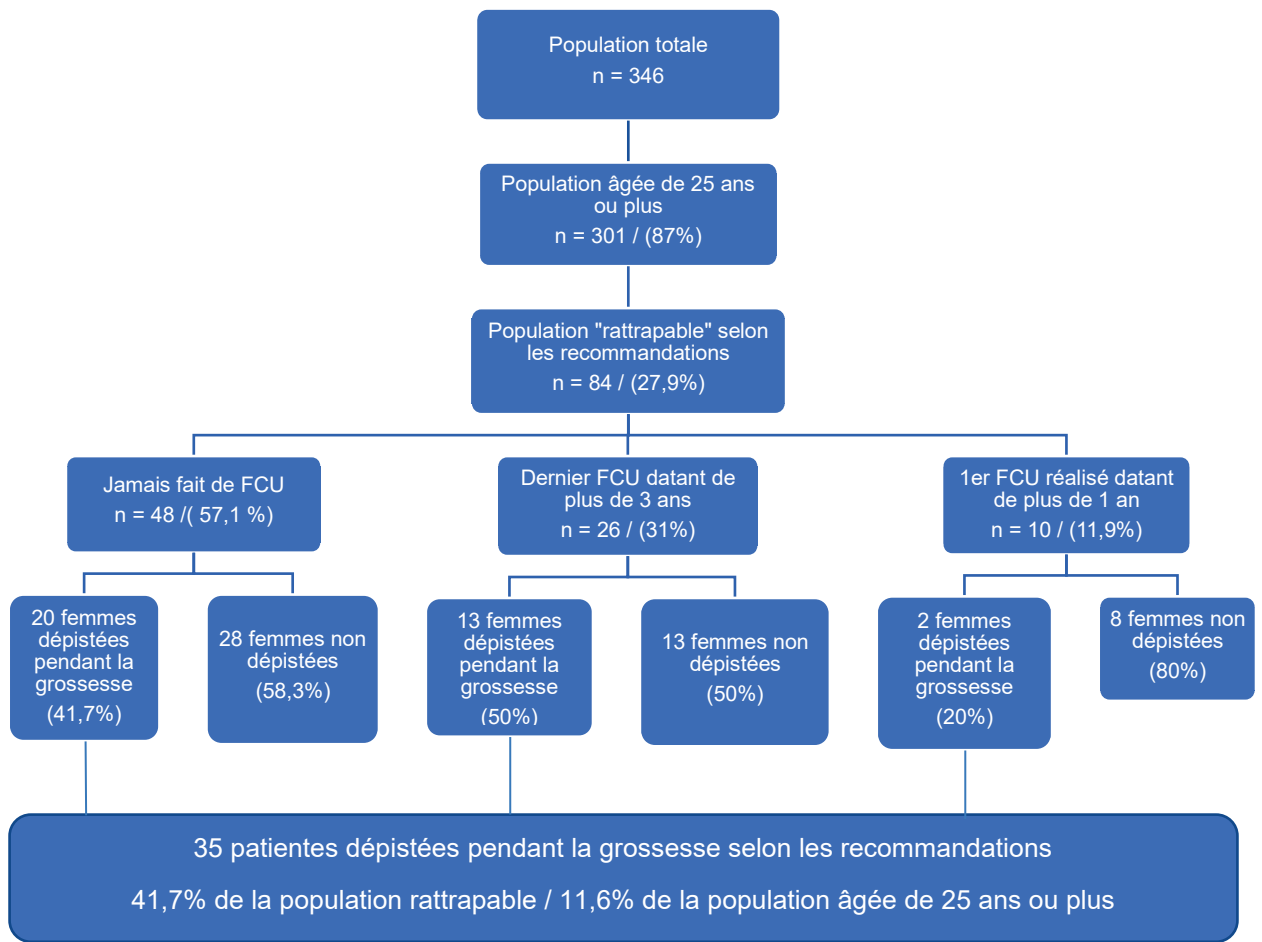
Population totale
n = 346

Population âgée de 25 ans ou plus
n = 301 / (87%)

Population "rattrapable" selon les recommandations
n = 84 / (27,9%)

Jamais fait de FCU
n = 48 /( 57,1 %)

Dernier FCU datant de plus de 3 ans
n = 26 / (31%)

1er FCU réalisé datant de plus de 1 an
n = 10 / (11,9%)

20 femmes dépistées pendant la grossesse
(41,7%)

28 femmes non dépistées
(58,3%)

13 femmes dépistées pendant la grossesse
(50%)

13 femmes non dépistées
(50%)

2 femmes dépistées pendant la grossesse
(20%)

8 femmes non dépistées
(80%)

35 patientes dépistées pendant la grossesse selon les recommandations
41,7% de la population rattrapable / 11,6% de la population âgée de 25 ans ou plus